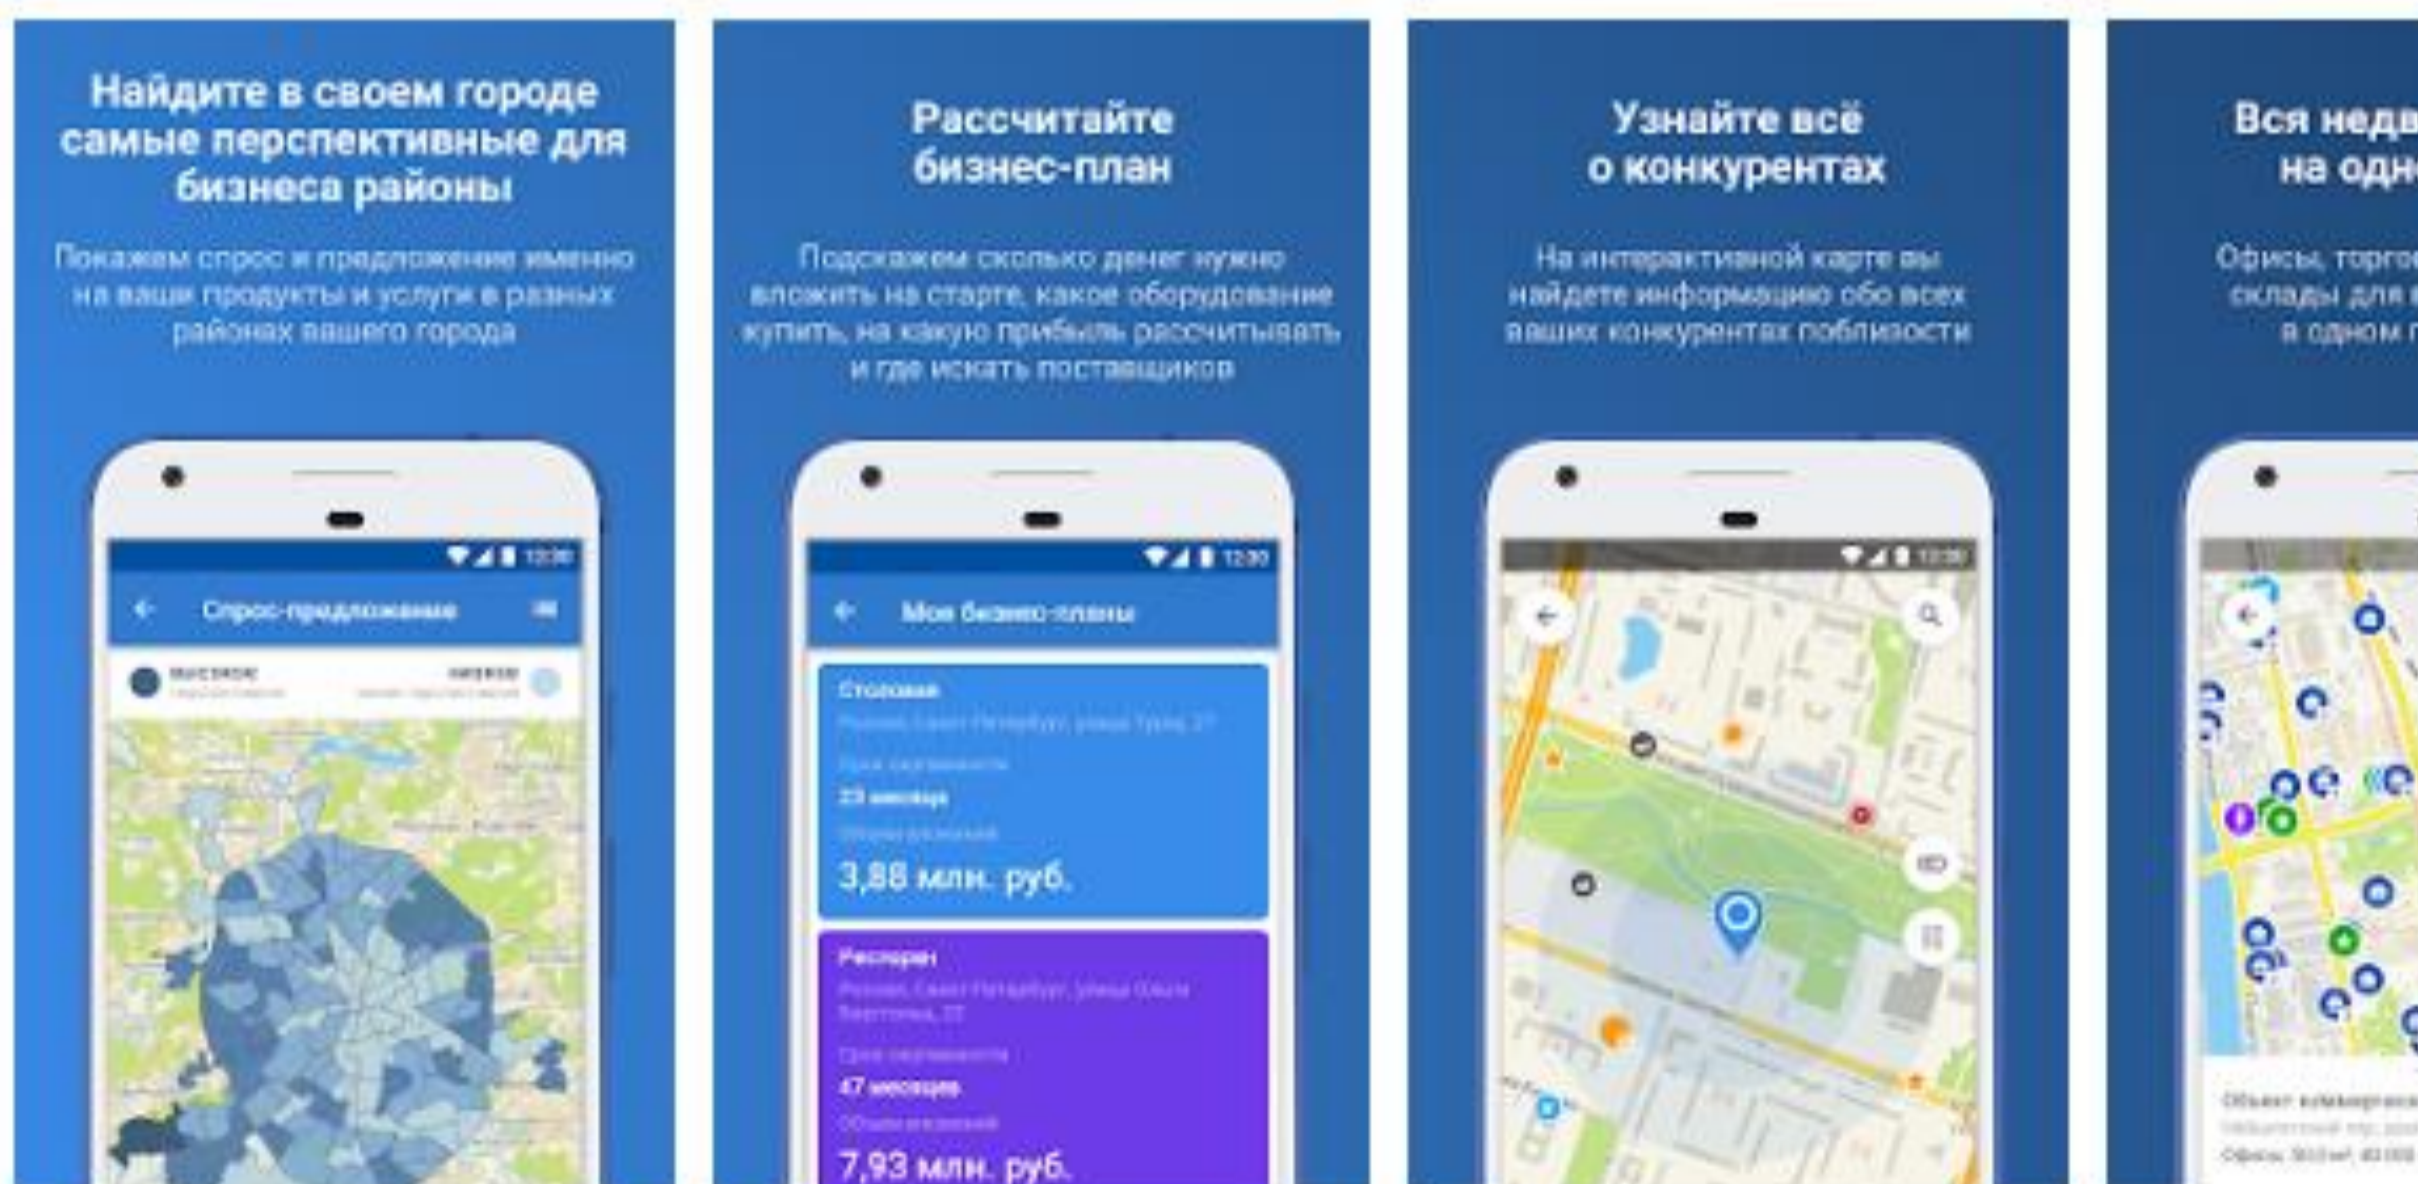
Найдите в своем городе самые перспективные для бизнеса районы

Покажем спрос и предложение именно на ваши продукты и услуги в разных районах вашего города

12:00

Спрос-предложение

высокое

низкое

Рассчитайте бизнес-план

Подскажем сколько денег нужно вложить на старте, какое оборудование купить, на какую прибыль рассчитывать и где искать поставщиков

12:00

Мои бизнес-планы

Столовая

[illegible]

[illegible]

23 месяца

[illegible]

3,88 млн. руб.

Ресторан

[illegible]

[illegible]

47 месяцев

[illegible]

7,93 млн. руб.

Узнайте всё о конкурентах

На интерактивной карте вы найдете информацию обо всех ваших конкурентах поблизости

12:00

Вся недв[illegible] на одн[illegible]

Офисы, торго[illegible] склады для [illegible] в одном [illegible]

Объект коммерческ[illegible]

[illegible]

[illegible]